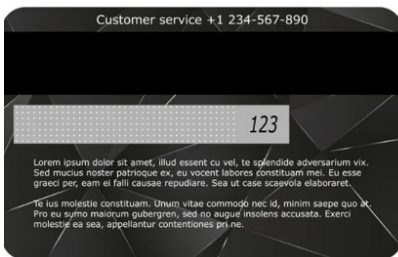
Customer service +1 234-567-890

123

Lorem ipsum dolor sit amet, illud essent cu vel, te splendide adversarium vix. Sed mucius noster patrioque ex, eu vocent labores constituam mei. Eu esse graeci per, eam ei falli causae repudiare. Sea ut case scaevola elaboraret.

Te ius molestie constituam. Unum vitae commodo nec id, minim saepe quo at. Pro eu sumo maiorum gubergren, sed no augue insolens accusata. Exerci molestie ea sea, appellantur contentiones pri ne.